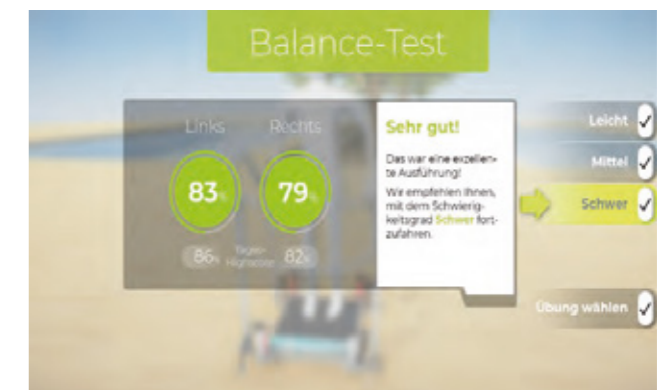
Balance-Test

Links

Rechts

83%

79%

86%

Tages-Highscore

82%

Sehr gut!

Das war eine exzellente Ausführung!

Wir empfehlen Ihnen, mit dem Schwierigkeitsgrad Schwer fortzufahren.

Leicht

Mittel

Schwer

Übung wählen